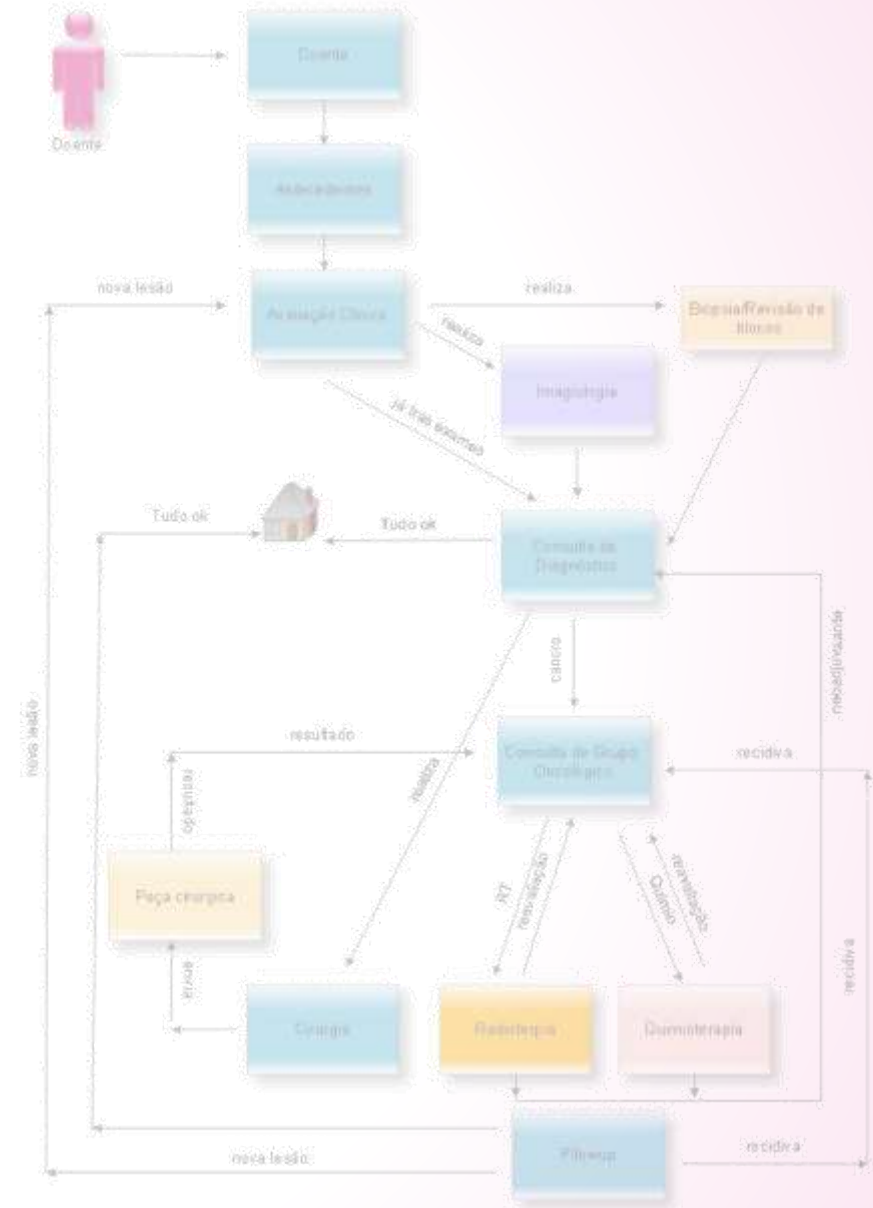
Doente

Doente

Antecedentes

nova lesão

Avaliação Clínica

realiza

Biopsia/Revisão de lâminas

realiza

Imagiologia

já traz exames

Tudo ok

Tudo ok

Consulta de Diagnóstico

cancro

neoadjuvante

resultado

Consulta de Grupo Oncológico

recidiva

nova lesão

resultado

realiza

Peça cirúrgica

RT

reavaliação

Quimio

reavaliação

recidiva

envia

Cirurgia

Radioterapia

Quimioterapia

Follow-up

nova lesão

recidiva